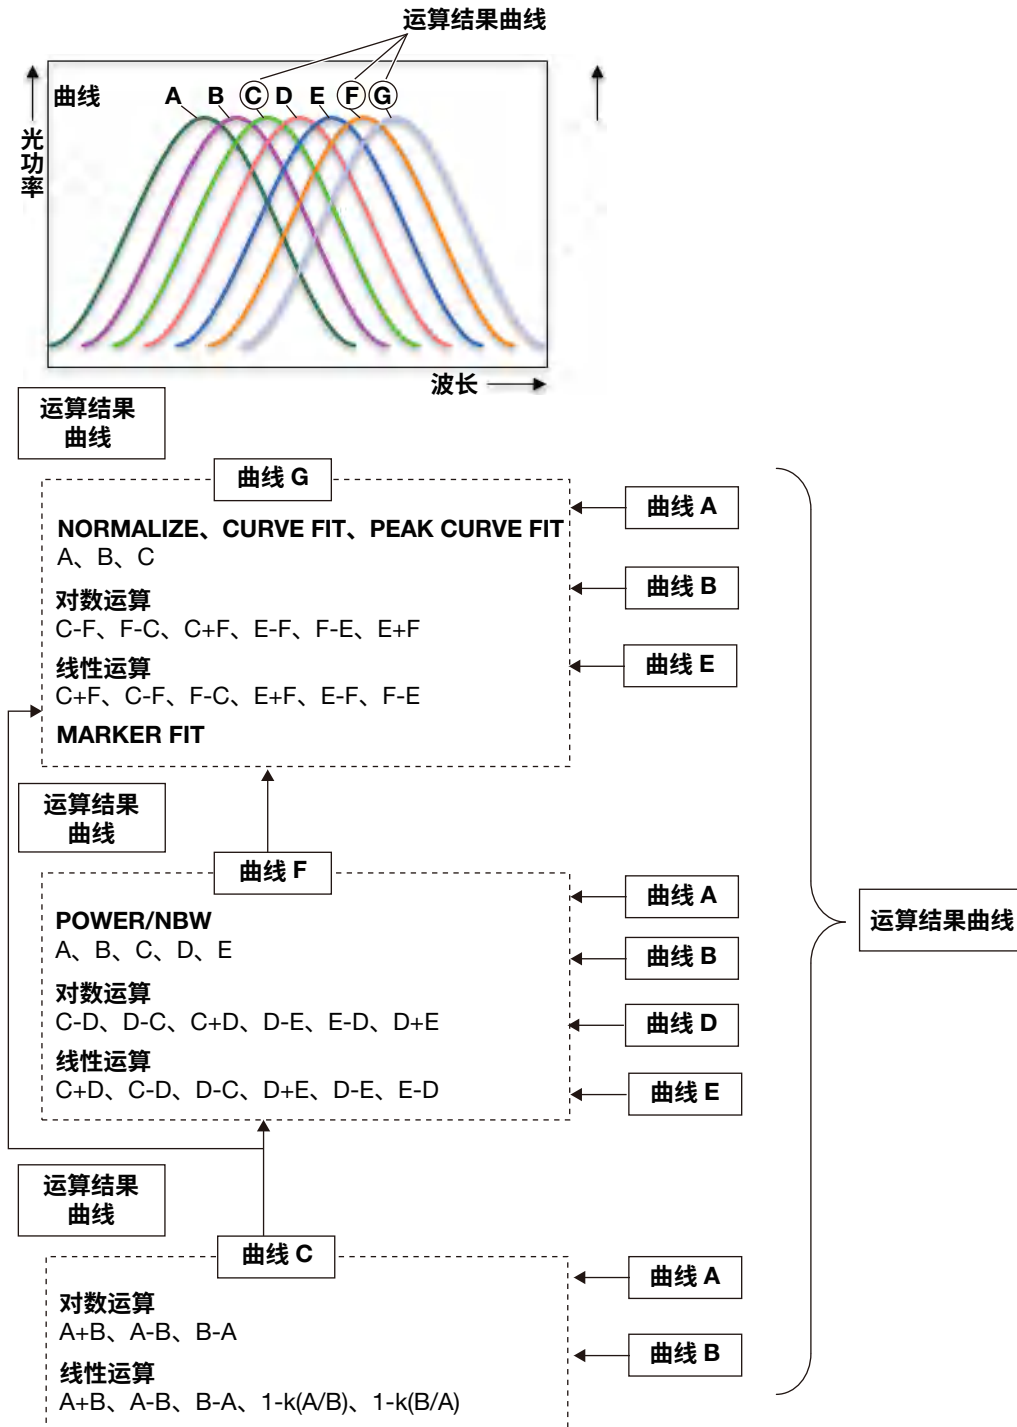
运算结果曲线

曲线 A B C D E F G

光功率

波长

运算结果曲线

曲线 G

NORMALIZE、CURVE FIT、PEAK CURVE FIT
A、B、C

对数运算
C-F、F-C、C+F、E-F、F-E、E+F

线性运算
C+F、C-F、F-C、E+F、E-F、F-E

MARKER FIT

曲线 A

曲线 B

曲线 E

运算结果曲线

曲线 F

POWER/NBW
A、B、C、D、E

对数运算
C-D、D-C、C+D、D-E、E-D、D+E

线性运算
C+D、C-D、D-C、D+E、D-E、E-D

曲线 A

曲线 B

曲线 D

曲线 E

运算结果曲线

运算结果曲线

曲线 C

对数运算
A+B、A-B、B-A

线性运算
A+B、A-B、B-A、1-k(A/B)、1-k(B/A)

曲线 A

曲线 B